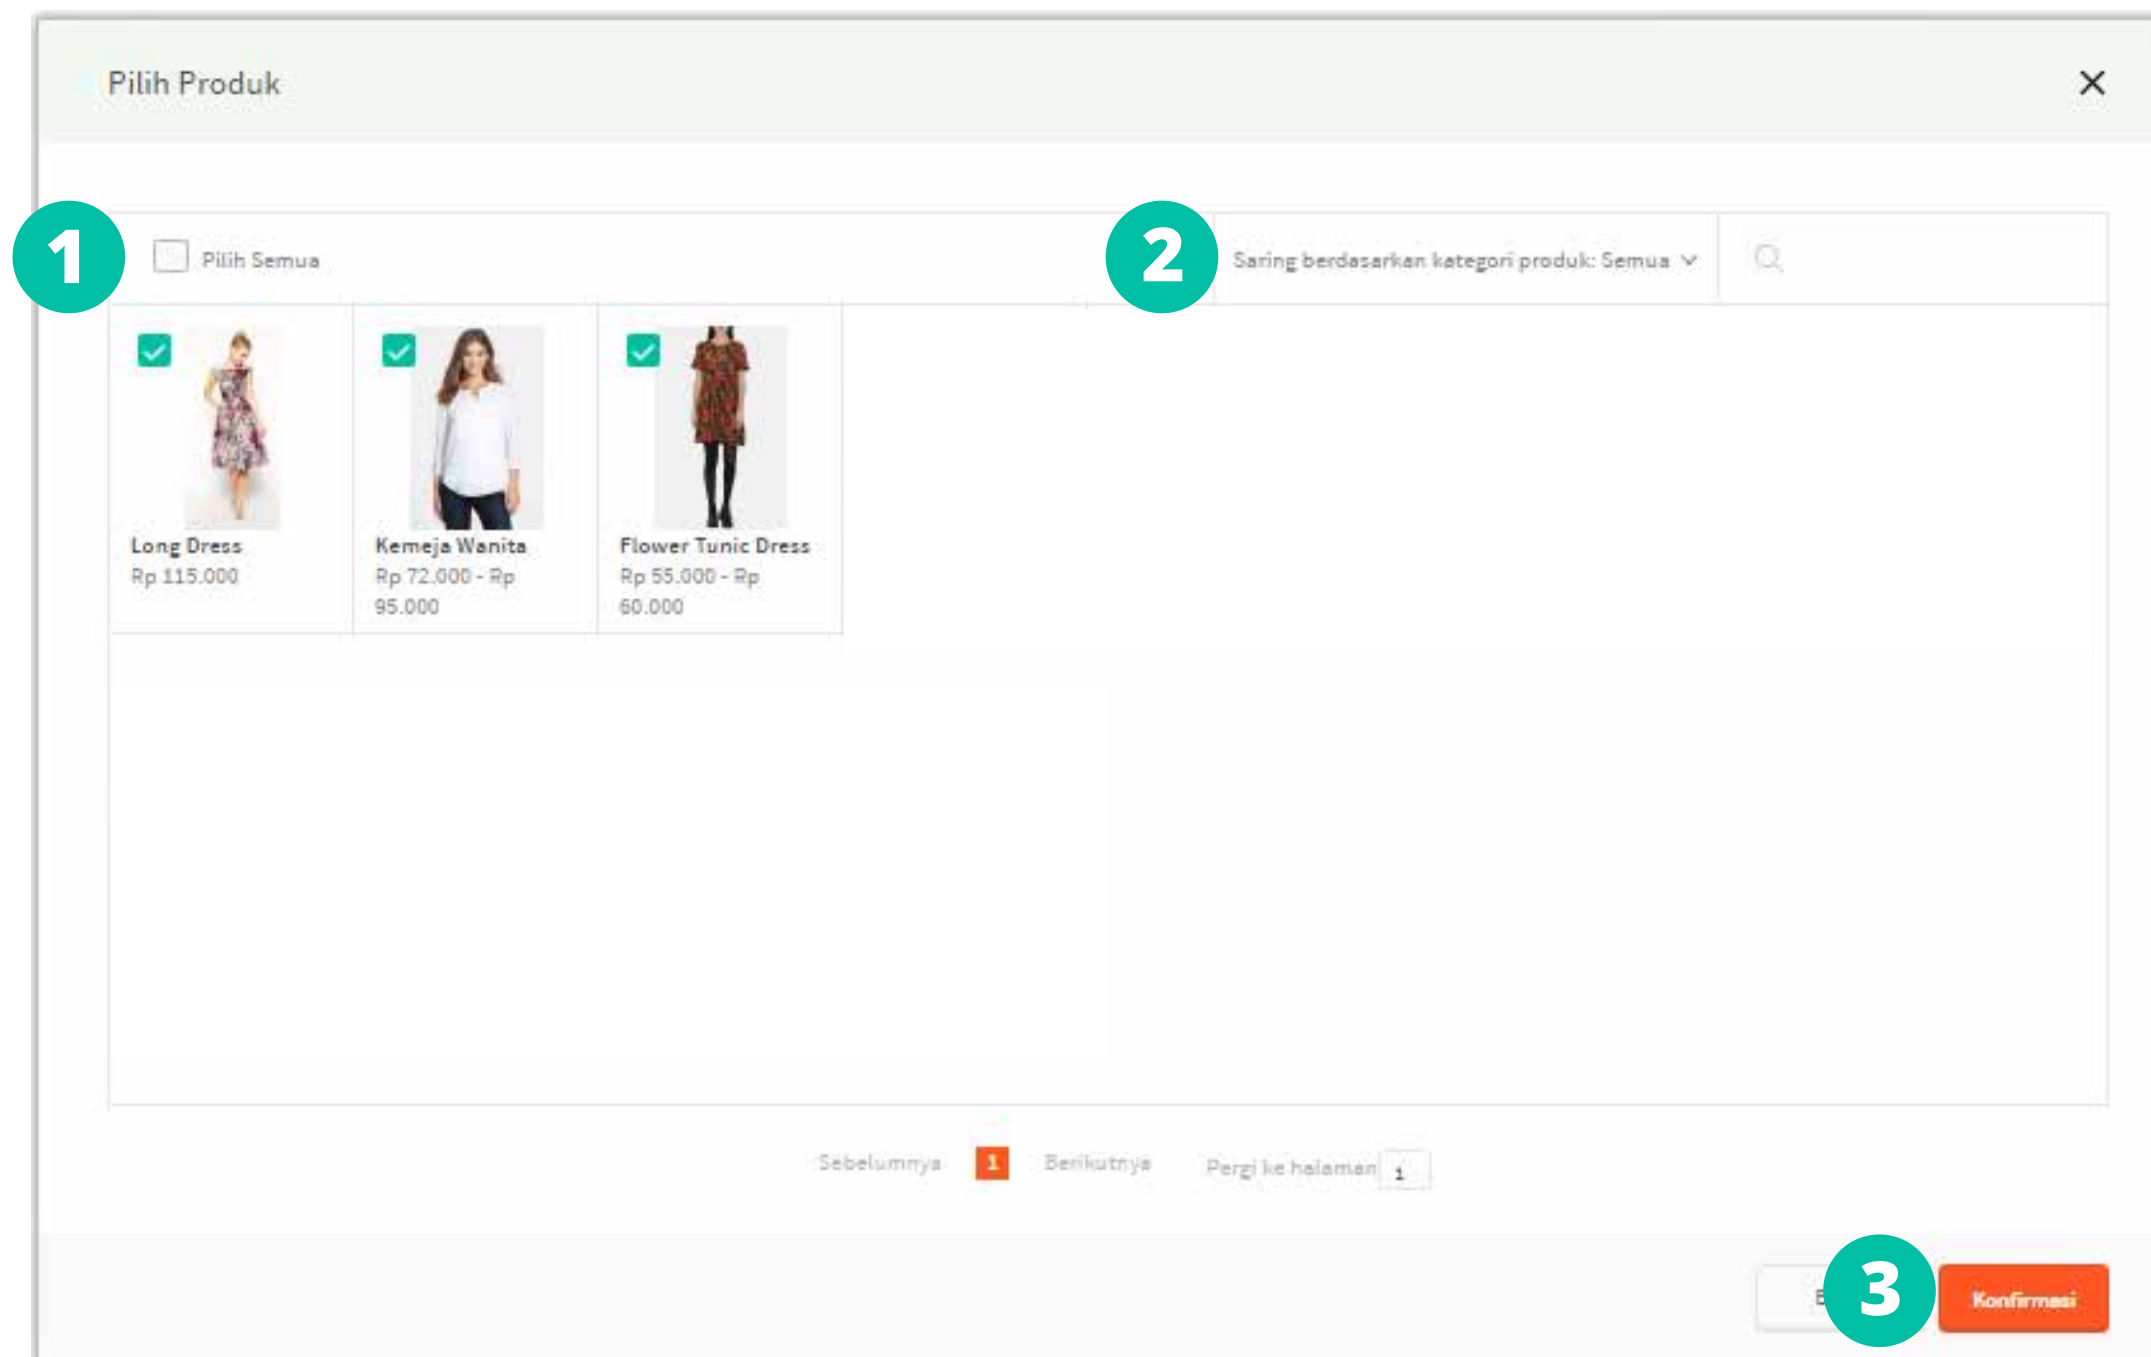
Pilih Produk

1

Pilih Semua

2

Saring berdasarkan kategori produk: Semua

Long Dress
Rp 115.000

Kemeja Wanita
Rp 72.000 - Rp 95.000

Flower Tunic Dress
Rp 55.000 - Rp 60.000

Sebelumnya 1 Berikutnya Pergi ke halaman 1

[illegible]

3

Konfirmasi